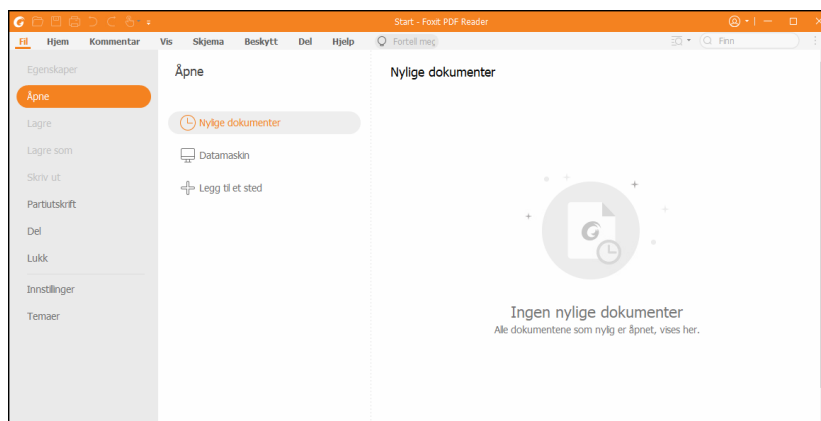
Start - Foxit PDF Reader

Fil Hjem Kommentar Vis Skjema Beskytt Del Hjelp Fortell meg Finn

Egenskaper
Åpne
Lagre
Lagre som
Skriv ut
Partiutskrift
Del
Lukk
Innstillinger
Temaer

Åpne

Nylige dokumenter
Datamaskin
Legg til et sted

Nylige dokumenter

Ingen nylige dokumenter
Alle dokumentene som nylig er åpnet, vises her.